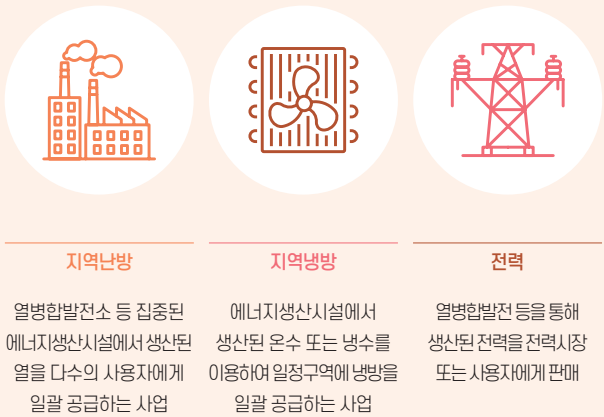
지역난방

열병합발전소 등 집중된 에너지생산시설에서 생산된 열을 다수의 사용자에게 일괄 공급하는 사업

지역냉방

에너지생산시설에서 생산된 온수 또는 냉수를 이용하여 일정구역에 냉방을 일괄 공급하는 사업

전력

열병합발전 등을 통해 생산된 전력을 전력시장 또는 사용자에게 판매